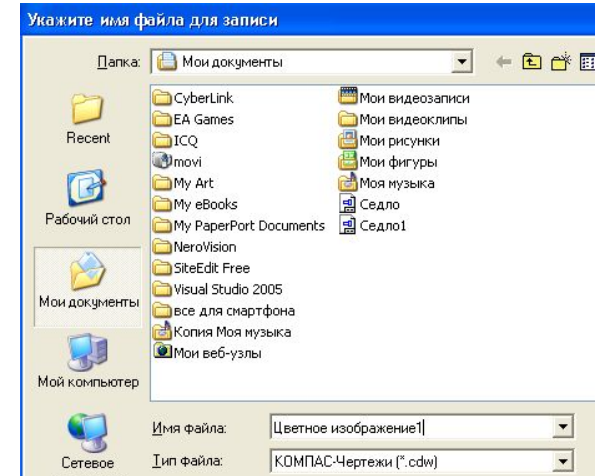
Укажите имя файла для записи

Папка: Мои документы

Recent

Рабочий стол

Мои документы

Мой компьютер

Сетевое

CyberLink
EA Games
ICQ
movi
My Art
My eBooks
My PaperPort Documents
NeroVision
SiteEdit Free
Visual Studio 2005
все для смартфона
Копия Моя музыка
Мои веб-узлы

Мои видеозаписи
Мои видеоклипы
Мои рисунки
Мои фигуры
Моя музыка
Седло
Седло1

Имя файла: Цветное изображение1

Тип файла: КОМПАС-Чертежи (*.cdw)